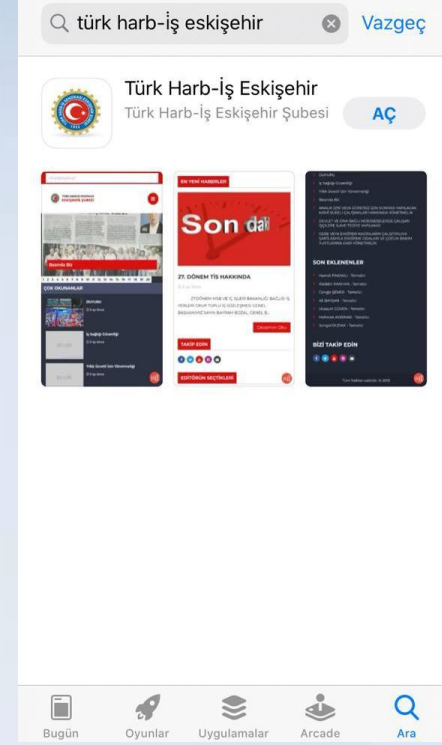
türk harb-iş eskişehir

Vazgeç

Türk Harb-İş Eskişehir
Türk Harb-İş Eskişehir Şubesi

AÇ

ESKİŞEHİR ŞUBESİ

ÇOK OKUNANLAR

EN YENİ HABERLER

Son da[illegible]

27. DÖNEM TİS HAKKINDA

TAKİP EDİN

EDİTÖRÜN SEÇTİKLERİ

SON EKLENENLER

BİZİ TAKİP EDİN

Bugün
Oyunlar
Uygulamalar
Arcade
Ara